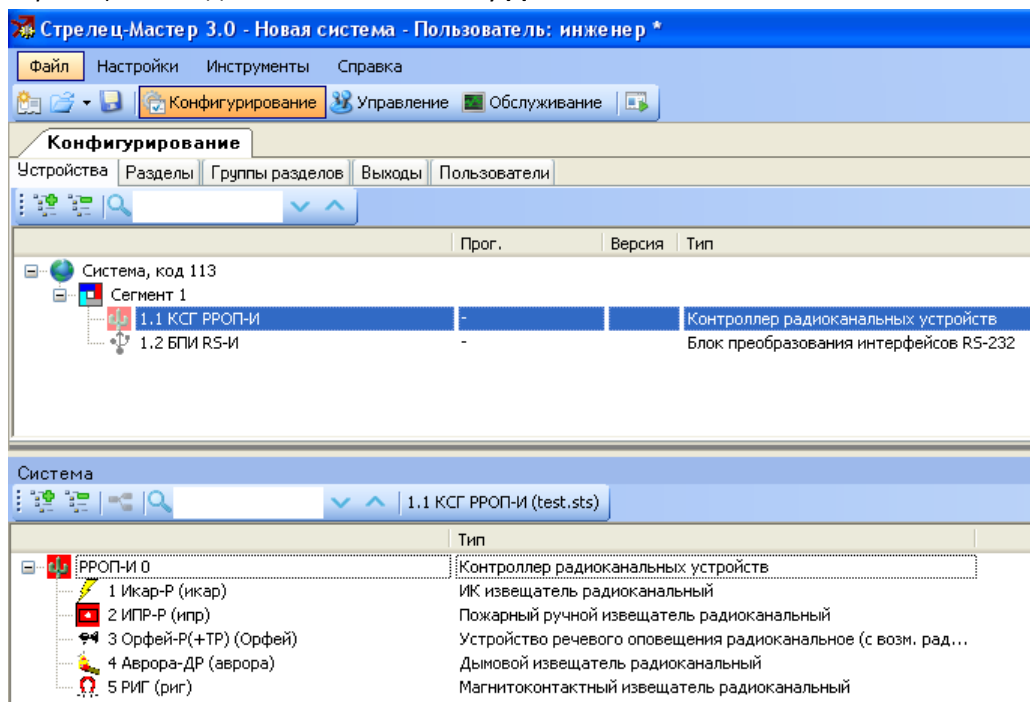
Стрелец-Мастер 3.0 - Новая система - Пользователь: инженер *

Файл Настройки Инструменты Справка

Конфигурирование Управление Обслуживание

Конфигурирование

Устройства Разделы Группы разделов Выходы Пользователи

| | Прог. | Версия | Тип |
|---|---|---|---|
| Система, код 113 | | | |
| Сегмент 1 | | | |
| 1.1 КСГ РРОП-И | - | | Контроллер радиоканальных устройств |
| 1.2 БПИ RS-И | - | | Блок преобразования интерфейсов RS-232 |

Система

1.1 КСГ РРОП-И (test.sts)

| | Тип |
|---|---|
| РРОП-И 0 | Контроллер радиоканальных устройств |
| 1 Икар-Р (икар) | ИК извещатель радиоканальный |
| 2 ИПР-Р (ипр) | Пожарный ручной извещатель радиоканальный |
| 3 Орфей-Р(+ТР) (Орфей) | Устройство речевого оповещения радиоканальное (с возм. рад... |
| 4 Аврора-ДР (аврора) | Дымовой извещатель радиоканальный |
| 5 РИГ (риг) | Магнитоконтактный извещатель радиоканальный |